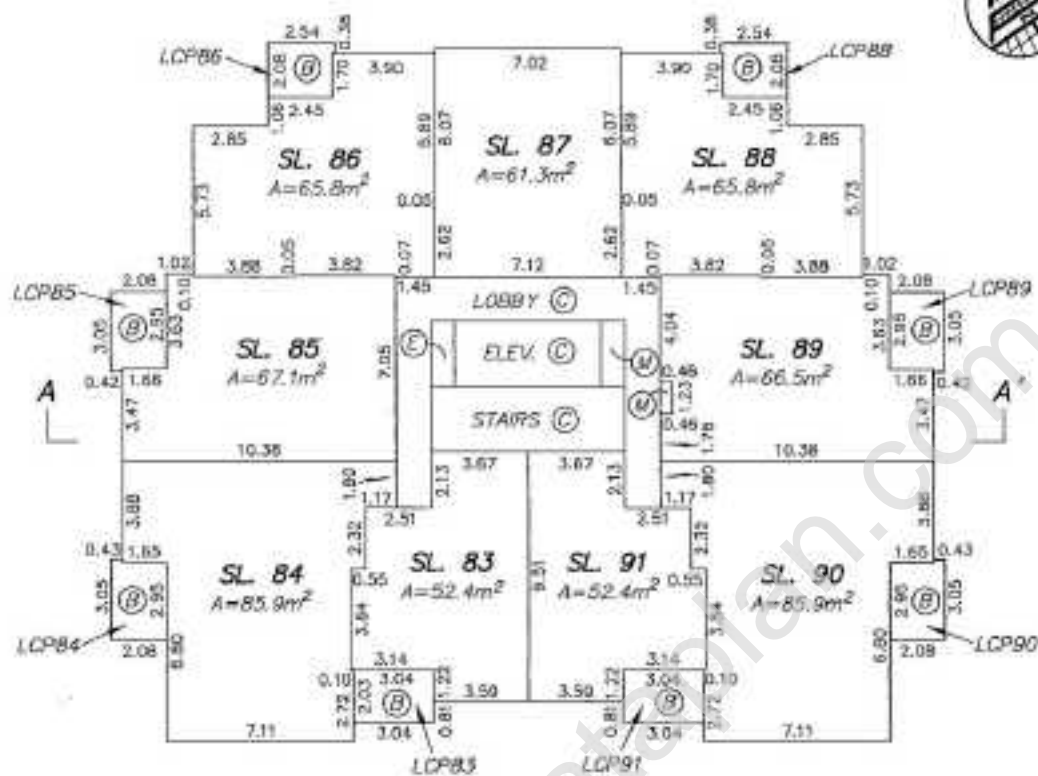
LCP86
2.54
0.38
2.08
1.70
B
3.90
1.06
2.45
7.02
3.90
0.38
2.54
1.70
B
2.08
LCP88
2.45
1.06
2.85
SL. 86
A=65.8m$^2$
5.89
6.07
SL. 87
A=61.3m$^2$
6.07
5.89
SL. 88
A=65.8m$^2$
2.85
5.73
0.05
0.05
5.73
1.02
3.88
0.05
3.82
0.07
2.62
7.12
2.62
0.07
3.82
0.05
3.88
1.02
LCP85
2.08
0.10
1.45
LOBBY C
1.45
2.08
0.10
LCP89
B
3.05
2.95
3.63
SL. 85
A=67.1m$^2$
7.05
E
ELEV. C
M
4.04
SL. 89
A=66.5m$^2$
3.63
2.95
B
3.05
0.42
1.66
0.46
1.23
M
1.66
0.42
A
3.47
STAIRS C
0.46
1.76
3.47
A'
10.38
3.67
3.67
10.38
1.80
2.13
2.13
1.80
3.88
1.17
1.17
3.88
2.51
2.51
0.43
1.65
2.32
2.32
1.65
0.43
SL. 84
A=85.9m$^2$
SL. 83
A=52.4m$^2$
9.31
SL. 91
A=52.4m$^2$
SL. 90
A=85.9m$^2$
B
2.95
3.05
0.55
0.55
2.95
B
3.05
3.64
3.64
LCP84
2.08
6.80
6.80
2.08
LCP90
3.14
3.14
0.10
3.04
1.22
1.22
3.04
0.10
2.73
2.03
B
3.59
3.59
B
2.72
0.81
0.81
7.11
3.04
3.04
7.11
LCP83
LCP91